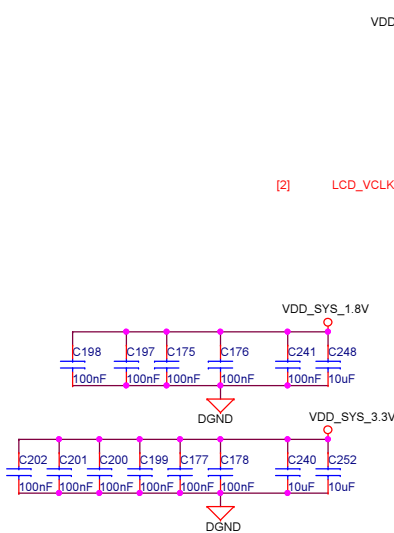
VDD

[2] LCD_VCLK

VDD_SYS_1.8V

C198 100nF
C197 100nF
C175 100nF
C176 100nF
C241 100nF
C248 10uF

DGND

VDD_SYS_3.3V

C202 100nF
C201 100nF
C200 100nF
C199 100nF
C177 100nF
C178 100nF
C240 10uF
C252 10uF

DGND